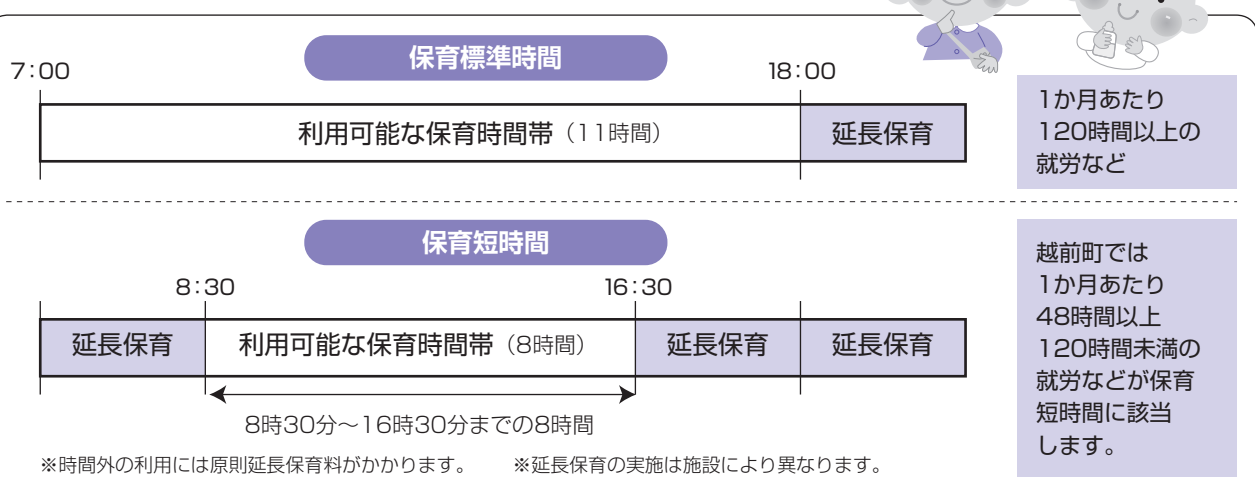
保育標準時間

7:00

18:00

利用可能な保育時間帯（11時間）

延長保育

1か月あたり
120時間以上の
就労など

保育短時間

8:30

16:30

延長保育

利用可能な保育時間帯（8時間）

延長保育

延長保育

8時30分～16時30分までの8時間

越前町では
1か月あたり
48時間以上
120時間未満の
就労などが保育
短時間に該当
します。

※時間外の利用には原則延長保育料がかかります。　※延長保育の実施は施設により異なります。